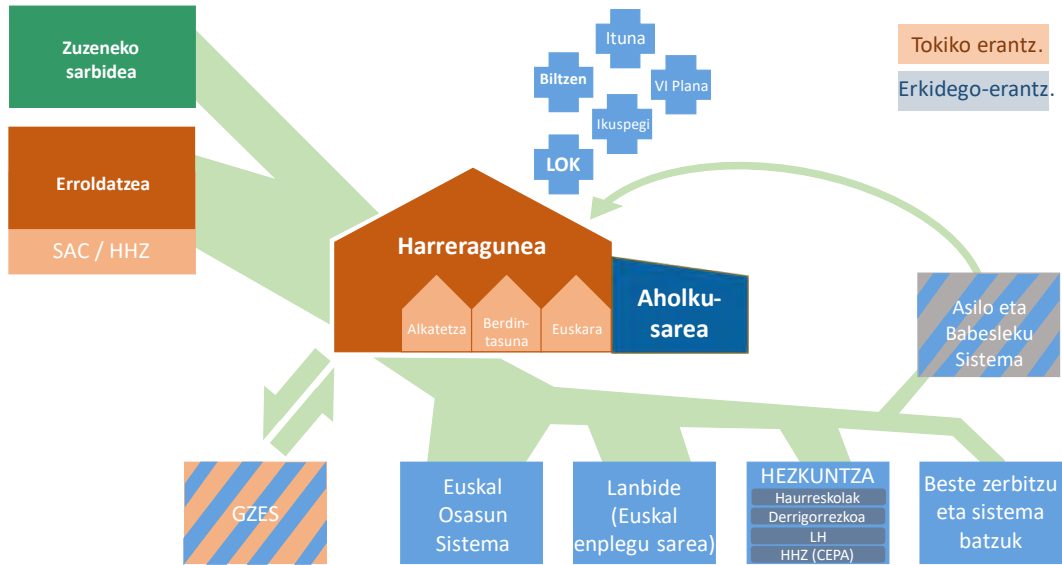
Zuzeneko sarbidea

Erroldatzea

SAC / HHZ

Ituna

Biltzen

VI Plana

Ikuspegi

LOK

Tokiko erantz.

Erkidego-erantz.

Harreragunea

Alkatetza

Berdintasuna

Euskara

Aholku-sarea

Asilo eta Babesleku Sistema

GZES

Euskal Osasun Sistema

Lanbide (Euskal enplegu sarea)

HEZKUNTZA

Haurreskolak

Derrigorrezkoa

LH

HHZ (CEPA)

Beste zerbitzu eta sistema batzuk